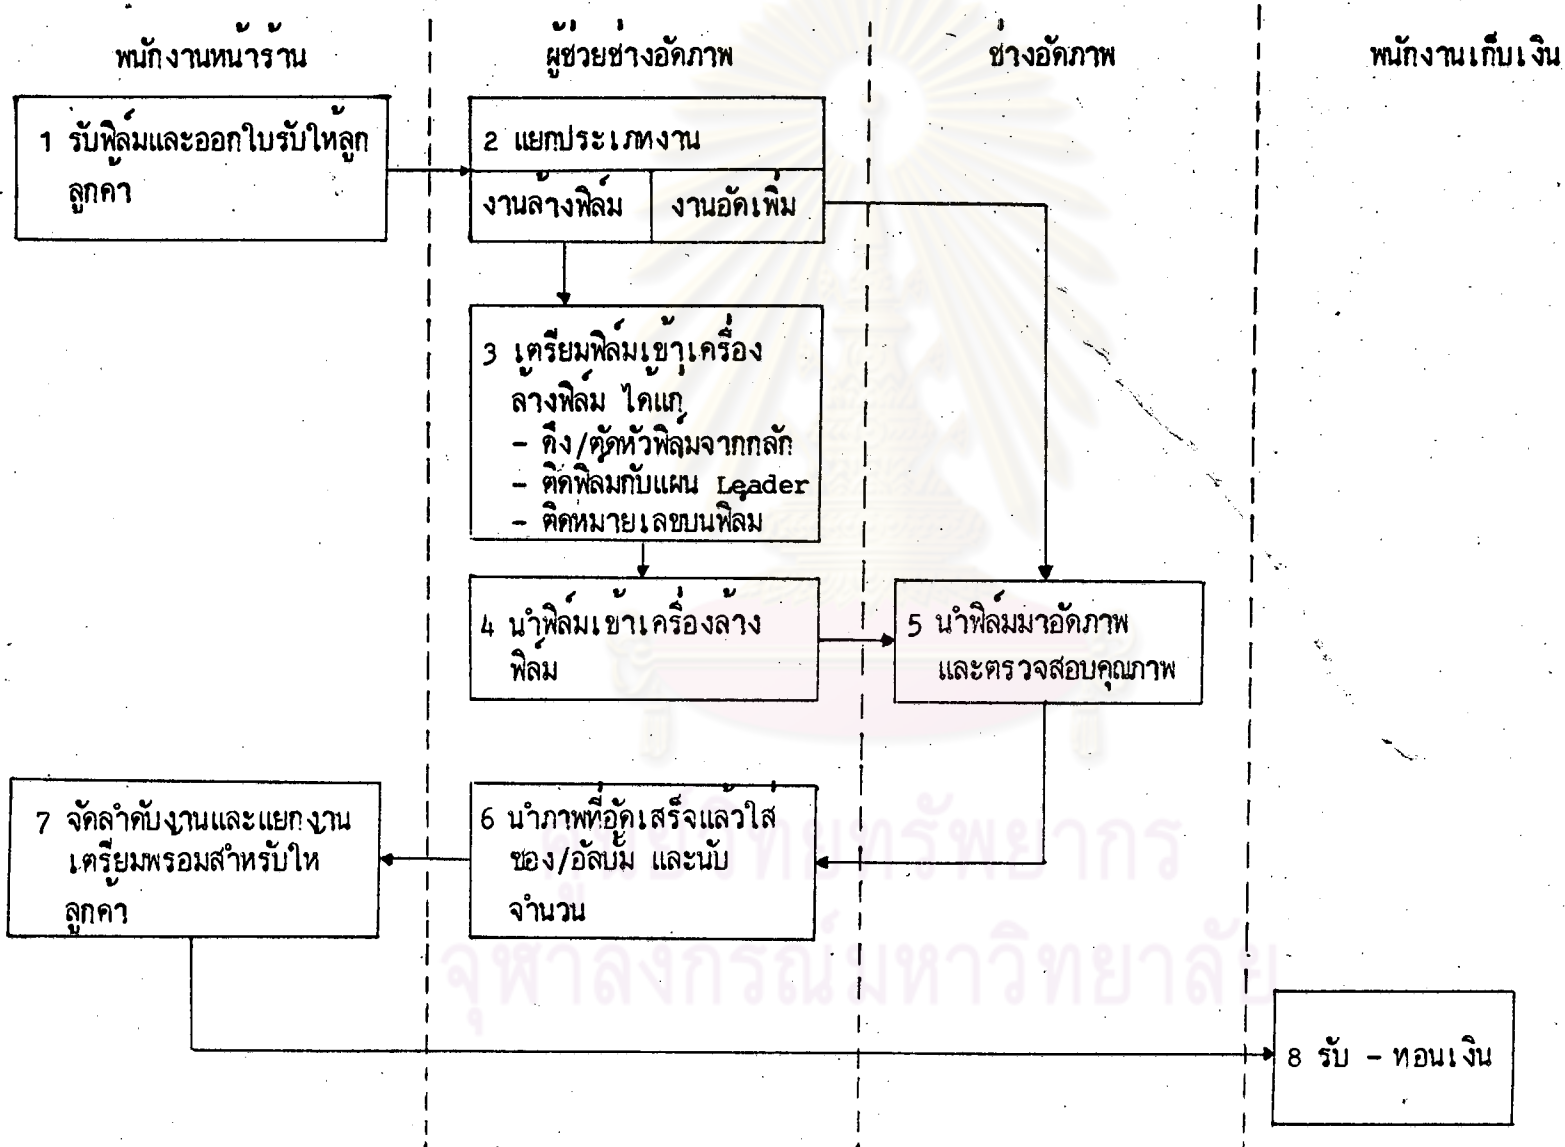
พนักงานหน้าร้าน

ผู้ช่วยช่างอัดภาพ

ช่างอัดภาพ

พนักงานเก็บเงิน

1 รับฟิล์มและออกใบรับให้ลูกลูกคา

2 แยกประเภทงาน

งานล้างฟิล์ม

งานอัดเพิ่ม

3 เตรียมฟิล์มเข้าเครื่องล้างฟิล์ม ไดแก
- ดึง/ตัดหัวฟิลมจากกลัก
- ติดฟิลมกับแผน Leader
- ติดหมายเลขบนฟิลม

4 นำฟิล์มเข้าเครื่องล้างฟิล์ม

5 นำฟิล์มมาอัดภาพและตรวจสอบคุณภาพ

6 นำภาพที่อัดเสร็จแล้วใส่ซอง/อัลบั้ม และนับจำนวน

7 จัดลำดับงานและแยกงานเตรียมพรอมสำหรับใหลูกคา

8 รับ - ทอนเงิน

ศูนย์วิทยทรัพยากร
จุฬาลงกรณ์มหาวิทยาลัย